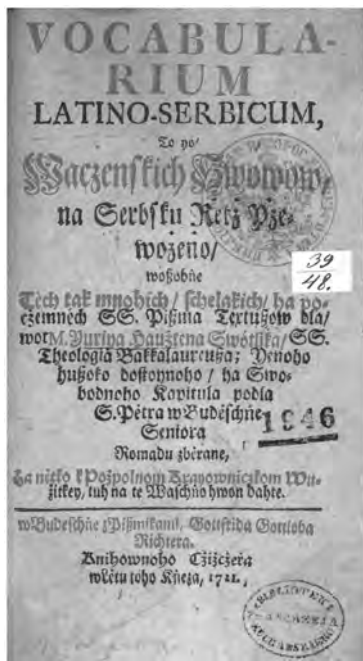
VOCABULARIUM LATINO-SERBICUM,

To je

Waczenskich Słowow na Serbsku Retz Pzewożeno/

woſobne

Tich tak mnohich/ ſchelzkich/ ha poczeſtnych SS. Piſma Textużow bla/ wot M. Jurija Hauztena Swotlika/ SS. Theologia Bakkalaureuza; Jenoho hużoko doſtoynoho/ ha Swobodnoho Kopituła podla S. Pětra w Budeſchne Seniora

Romadu zběrane,

Za nitko k Pożpolnom Kraiownickom Witzitkey, tuh na te Waſchno hwon dahte.

39
48.

1946

w Budeſchne/ Piſminkami, Gottfrida Gottloba Richtera, Knihownoho Czisczera w lětu toho Kniesa, 1721.

BIBLIOTEKA
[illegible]